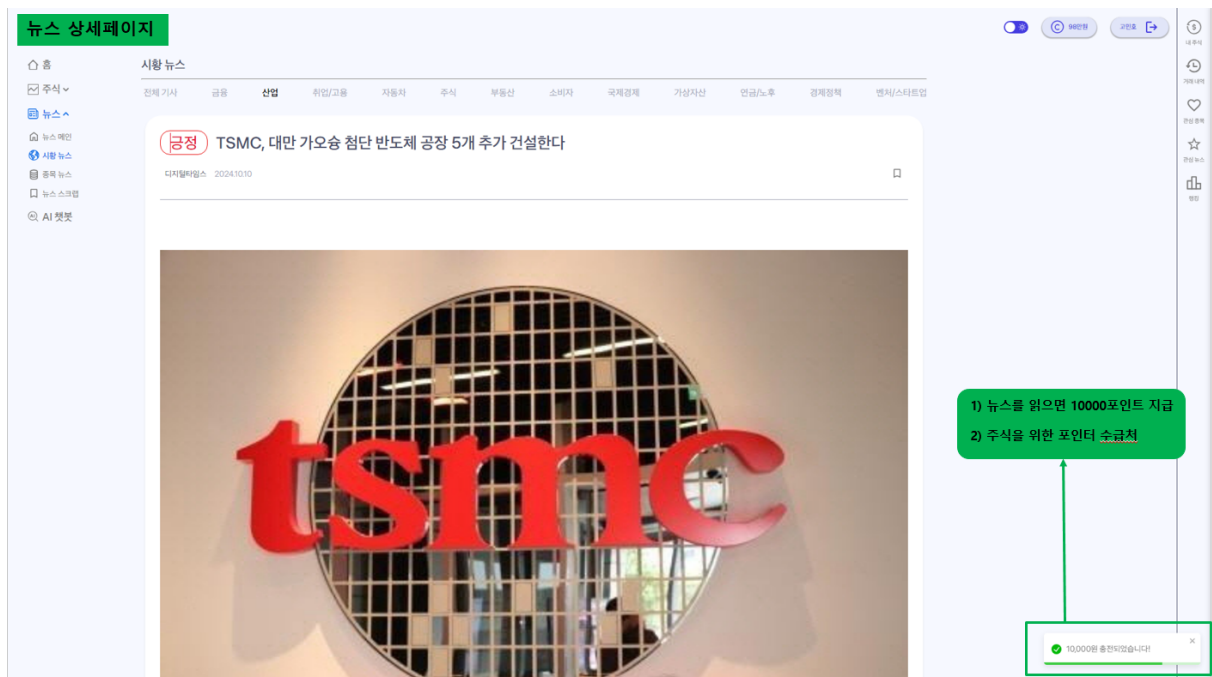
뉴스 상세페이지

98만원

고민호

내 주식

거래내역

관심 종목

관심 뉴스

랭킹

홈
주식
뉴스
뉴스 메인
시황 뉴스
종목 뉴스
뉴스 스크랩
AI 챗봇

시황 뉴스

전체 기사 | 금융 | 산업 | 취업/고용 | 자동차 | 주식 | 부동산 | 소비자 | 국제경제 | 가상자산 | 연금/노후 | 경제정책 | 벤처/스타트업

긍정 TSMC, 대만 가오슝 첨단 반도체 공장 5개 추가 건설한다

디지털타임스 2024.10.10

tsmc

1) 뉴스를 읽으면 10000포인트 지급

2) 주식을 위한 포인터 수급처

10,000원 충전되었습니다!